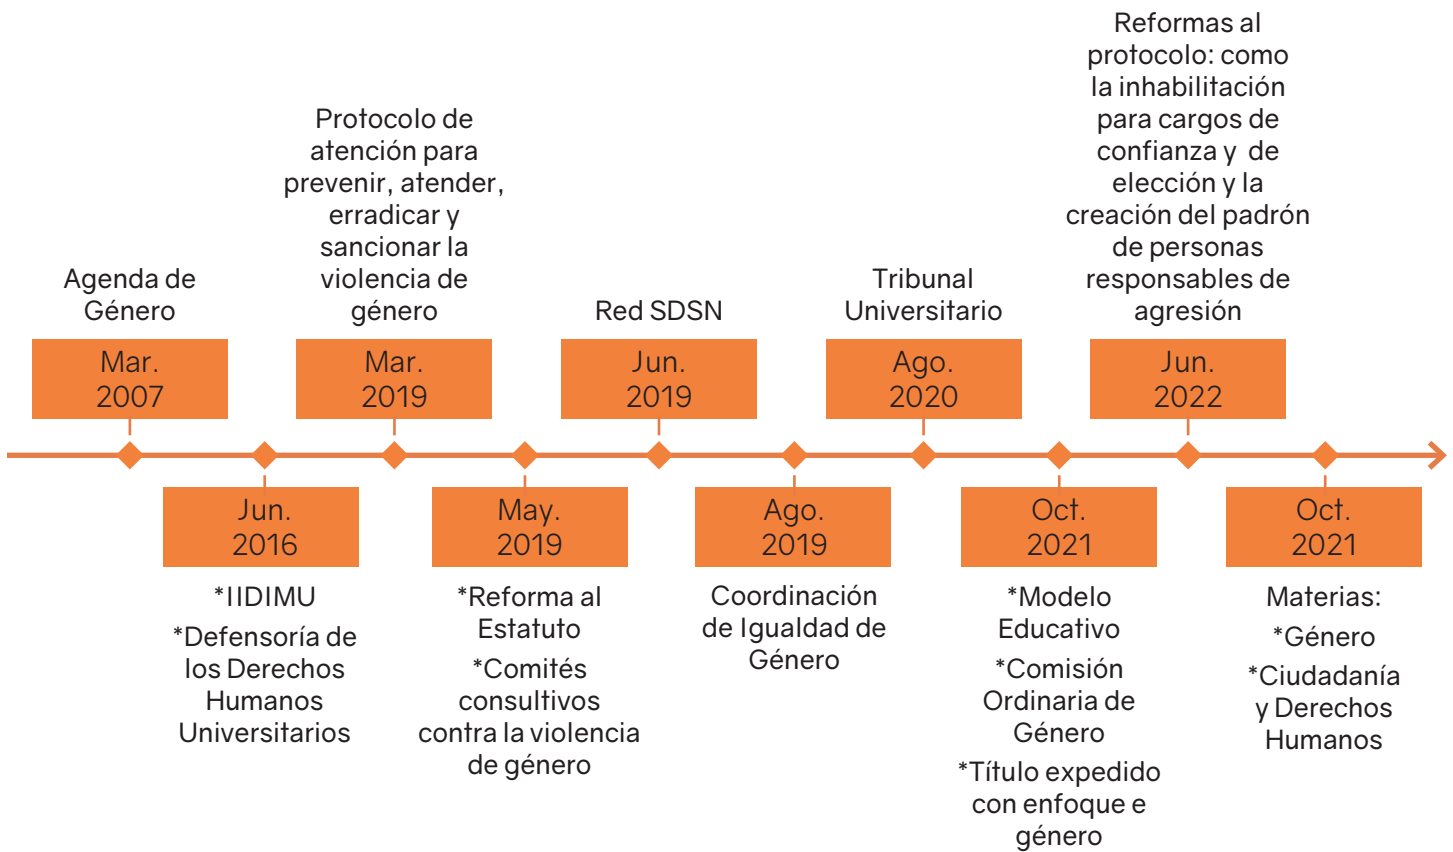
Agenda de Género

Mar. 2007

Jun. 2016

*IIDIMU

*Defensoría de los Derechos Humanos Universitarios

Protocolo de atención para prevenir, atender, erradicar y sancionar la violencia de género

Mar. 2019

May. 2019

*Reforma al Estatuto

*Comités consultivos contra la violencia de género

Red SDSN

Jun. 2019

Ago. 2019

Coordinación de Igualdad de Género

Tribunal Universitario

Ago. 2020

Oct. 2021

*Modelo Educativo

*Comisión Ordinaria de Género

*Título expedido con enfoque e género

Reformas al protocolo: como la inhabilitación para cargos de confianza y de elección y la creación del padrón de personas responsables de agresión

Jun. 2022

Oct. 2021

Materias:

*Género

*Ciudadanía y Derechos Humanos